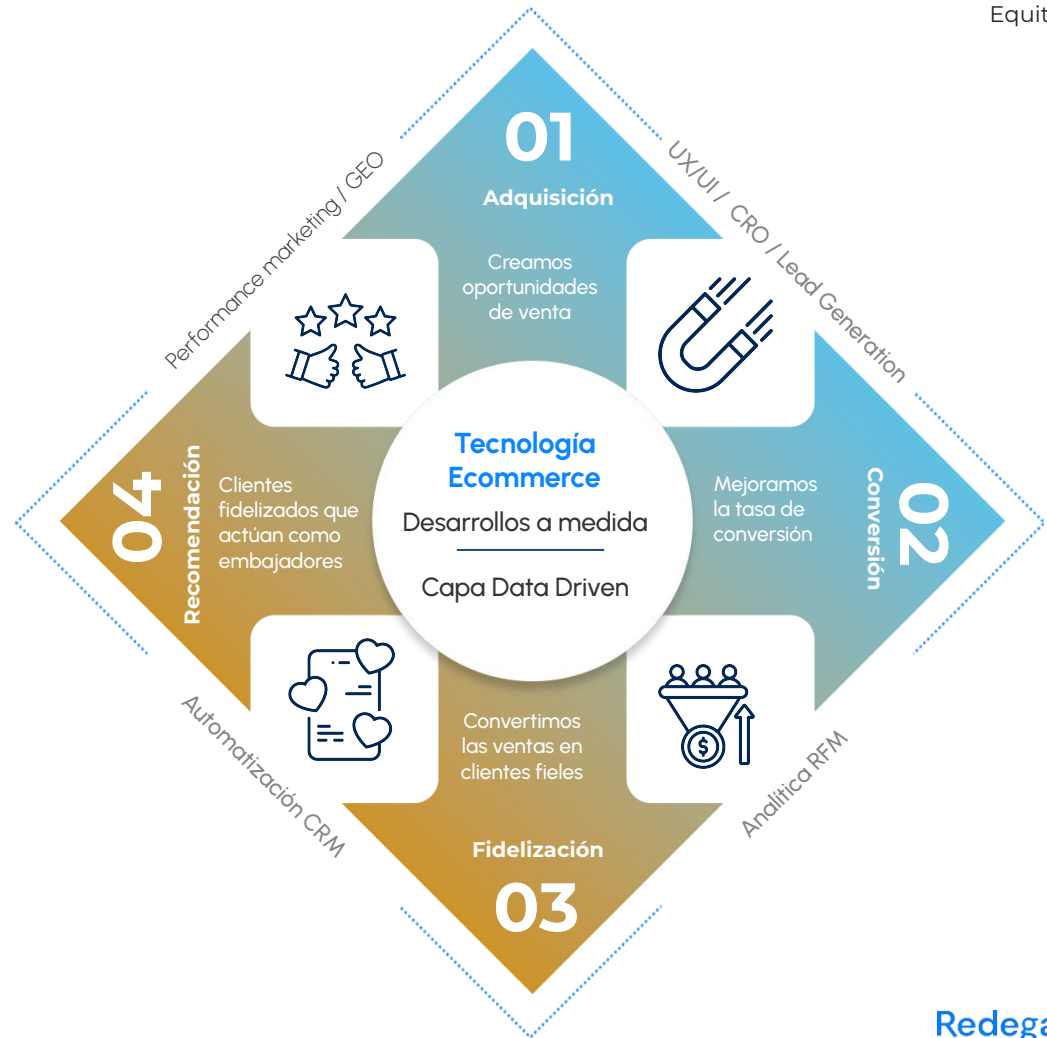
Equit

01
Adquisición
Creamos oportunidades de venta

UX/UI / CRO / Lead Generation

02
Conversión
Mejoramos la tasa de conversión

Analítica RFM

03
Fidelización
Convertimos las ventas en clientes fieles

Automatización CRM

04
Recomendación
Clientes fidelizados que actúan como embajadores

Performance marketing / GEO

Tecnología Ecommerce
Desarrollos a medida
Capa Data Driven

Redega